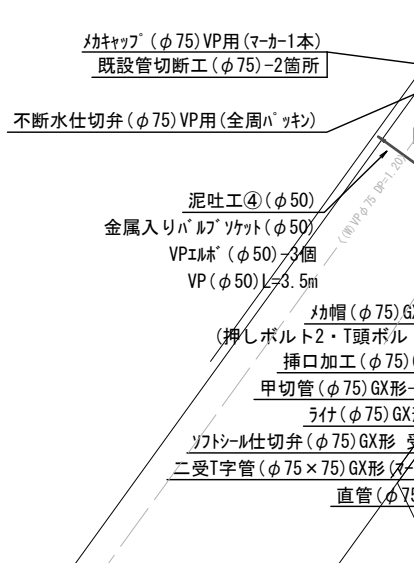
ﾒｶｷｬｯﾌﾟ(φ75)VP用(ﾏｰｶｰ1本)
既設管切断工(φ75)-2箇所

不断水仕切弁(φ75)VP用(全周ﾊﾟｯｷﾝ)

泥吐工④(φ50)
金属入りﾊﾞﾙﾌﾞｿｹｯﾄ(φ50)
VPｴﾙﾎﾞ(φ50)-3個
VP(φ50)L=3.5m

(既)VPφ75 DP=1.20

ﾒｶ帽(φ75)G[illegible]
(押しボルト2・T頭ボル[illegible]
挿口加工(φ75)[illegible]
甲切管(φ75)GX形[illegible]
ﾗｲﾅ(φ75)GX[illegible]
ｿﾌﾄｼｰﾙ仕切弁(φ75)GX形 受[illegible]
二受T字管(φ75×75)GX形(ﾏ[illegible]
直管(φ75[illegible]